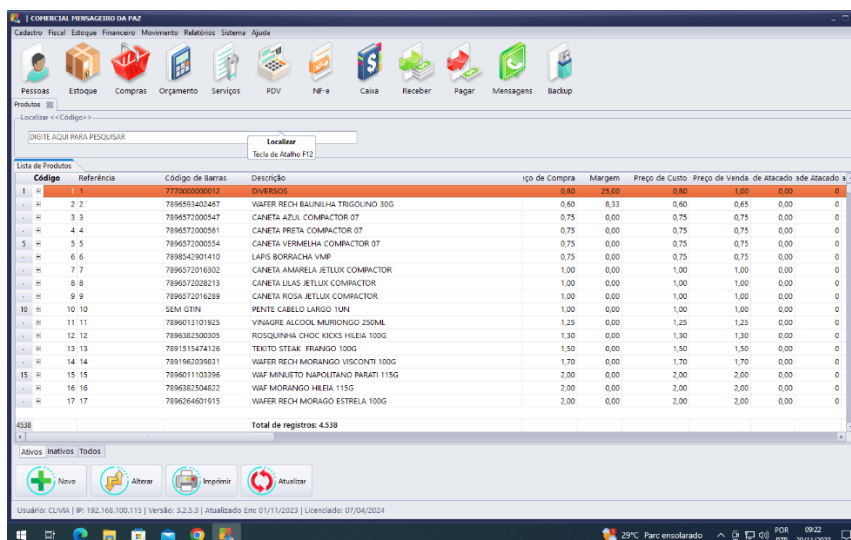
| COMERCIAL MENSAGEIRO DA PAZ

Cadastro Fiscal Estoque Financeiro Movimento Relatórios Sistema Ajuda

Pessoas Estoque Compras Orçamento Serviços PDV NF-e Caixa Receber Pagar Mensagens Backup

Produtos

Localizar <<Código>>

DIGITE AQUI PARA PESQUISAR

Localizar
Tecla de Atalho F12

Lista de Produtos

| | Código | Referência | Código de Barras | Descrição | ço de Compra | Margem | Preço de Custo | Preço de Venda | de Atacado | ade Atacado |
|---|---|---|---|---|---|---|---|---|---|---|
| 1 | 1 | 1 | 7770000000012 | DIVERSOS | 0,80 | 25,00 | 0,80 | 1,00 | 0,00 | 0 |
| | 2 | 2 | 7896593402467 | WAFER RECH BAUNILHA TRIGOLINO 30G | 0,60 | 8,33 | 0,60 | 0,65 | 0,00 | 0 |
| | 3 | 3 | 7896572000547 | CANETA AZUL COMPACTOR 07 | 0,75 | 0,00 | 0,75 | 0,75 | 0,00 | 0 |
| | 4 | 4 | 7896572000561 | CANETA PRETA COMPACTOR 07 | 0,75 | 0,00 | 0,75 | 0,75 | 0,00 | 0 |
| 5 | 5 | 5 | 7896572000554 | CANETA VERMELHA COMPACTOR 07 | 0,75 | 0,00 | 0,75 | 0,75 | 0,00 | 0 |
| | 6 | 6 | 7898542901410 | LAPIS BORRACHA VMP | 0,75 | 0,00 | 0,75 | 0,75 | 0,00 | 0 |
| | 7 | 7 | 7896572016302 | CANETA AMARELA JETLUX COMPACTOR | 1,00 | 0,00 | 1,00 | 1,00 | 0,00 | 0 |
| | 8 | 8 | 7896572028213 | CANETA LILAS JETLUX COMPACTOR | 1,00 | 0,00 | 1,00 | 1,00 | 0,00 | 0 |
| | 9 | 9 | 7896572016289 | CANETA ROSA JETLUX COMPACTOR | 1,00 | 0,00 | 1,00 | 1,00 | 0,00 | 0 |
| 10 | 10 | 10 | SEM GTIN | PENTE CABELO LARGO 1UN | 1,00 | 0,00 | 1,00 | 1,00 | 0,00 | 0 |
| | 11 | 11 | 7896013101925 | VINAGRE ALCOOL MURIONGO 250ML | 1,25 | 0,00 | 1,25 | 1,25 | 0,00 | 0 |
| | 12 | 12 | 7896382500305 | ROSQUINHA CHOC KICKS HILEIA 100G | 1,30 | 0,00 | 1,30 | 1,30 | 0,00 | 0 |
| | 13 | 13 | 7891515474126 | TEKITO STEAK FRANGO 100G | 1,50 | 0,00 | 1,50 | 1,50 | 0,00 | 0 |
| | 14 | 14 | 7891962039831 | WAFER RECH MORANGO VISCONTI 100G | 1,70 | 0,00 | 1,70 | 1,70 | 0,00 | 0 |
| 15 | 15 | 15 | 7896011103396 | WAF MINUETO NAPOLITANO PARATI 115G | 2,00 | 0,00 | 2,00 | 2,00 | 0,00 | 0 |
| | 16 | 16 | 7896382504822 | WAF MORANGO HILEIA 115G | 2,00 | 0,00 | 2,00 | 2,00 | 0,00 | 0 |
| | 17 | 17 | 7896264601915 | WAFER RECH MORAGO ESTRELA 100G | 2,00 | 0,00 | 2,00 | 2,00 | 0,00 | 0 |

4538 Total de registros: 4.538

Ativos Inativos Todos

Novo Alterar Imprimir Atualizar

Usuário: CLIVIA | IP: 192.168.100.115 | Versão: 3.2.5.3 | Atualizado Em: 01/11/2023 | Licenciado: 07/04/2024

29°C Parc ensolarado POR 09:22